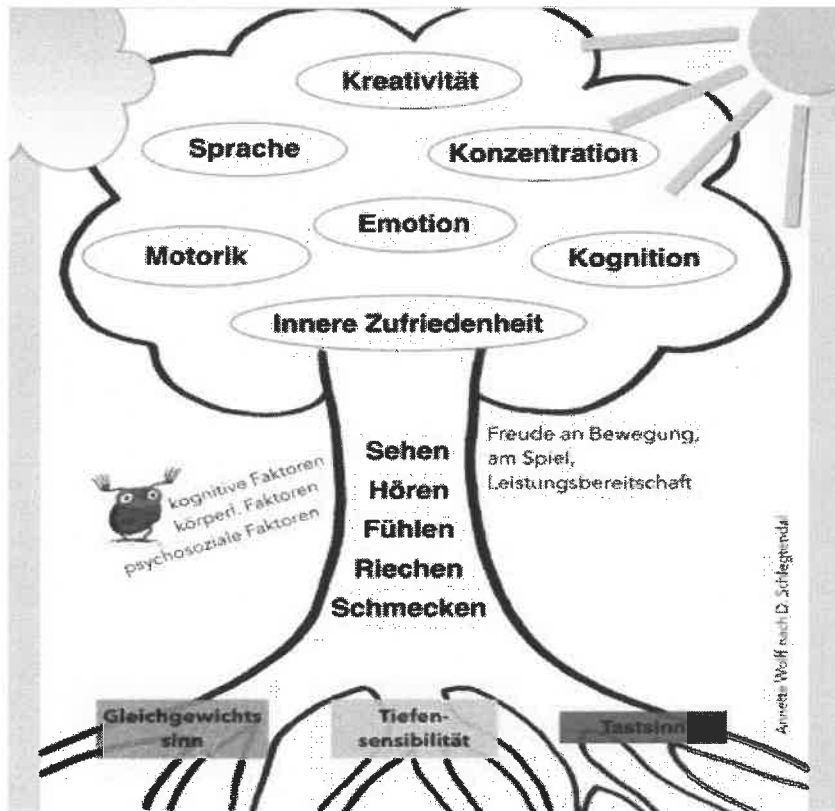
Kreativität

Sprache

Konzentration

Emotion

Motorik

Kognition

Innere Zufriedenheit

Sehen
Hören
Fühlen
Riechen
Schmecken

Freude an Bewegung, am Spiel, Leistungsbereitschaft

kognitive Faktoren
körperl. Faktoren
psychosoziale Faktoren

Annette Wolff nach D. Schlegtendal

Gleichgewichtssinn

Tiefensensibilität

Tastsinn